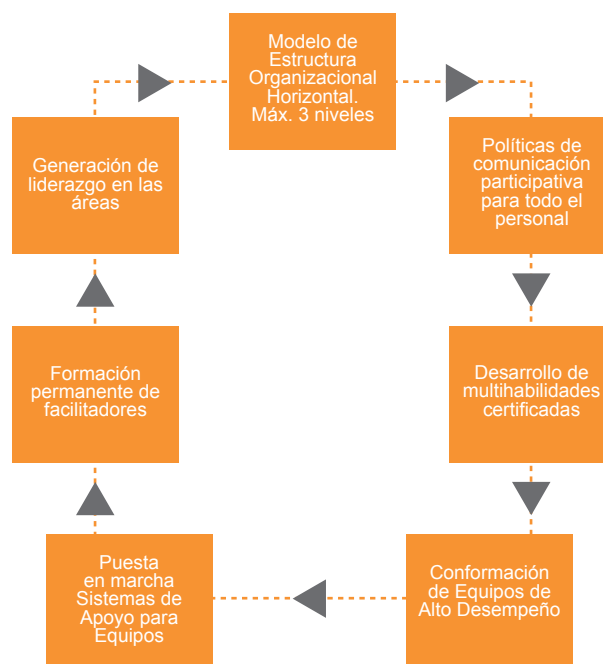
Modelo de Estructura Organizacional Horizontal. Máx. 3 niveles

Políticas de comunicación participativa para todo el personal

Desarrollo de multihabilidades certificadas

Conformación de Equipos de Alto Desempeño

Puesta en marcha Sistemas de Apoyo para Equipos

Formación permanente de facilitadores

Generación de liderazgo en las áreas